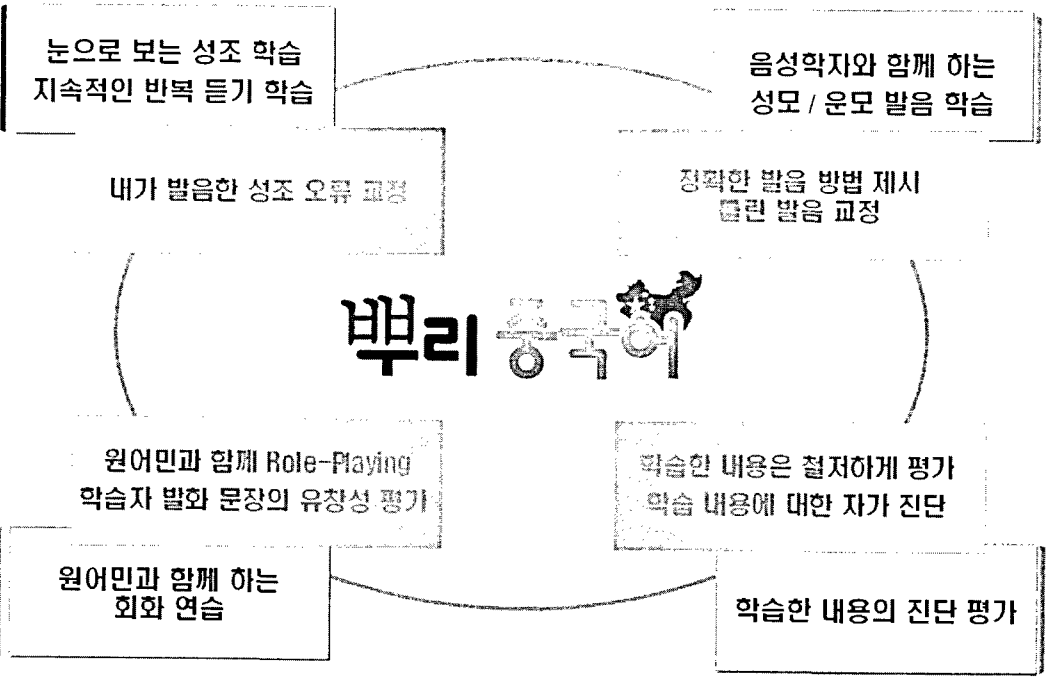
눈으로 보는 성조 학습
지속적인 반복 듣기 학습

음성학자와 함께 하는
성모 / 운모 발음 학습

내가 발음한 성조 오류 교정

정확한 발음 방법 제시
틀린 발음 교정

뿌리 중국어

원어민과 함께 Role-Playing
학습자 발화 문장의 유창성 평가

학습한 내용은 철저하게 평가
학습 내용에 대한 자가 진단

원어민과 함께 하는
회화 연습

학습한 내용의 진단 평가